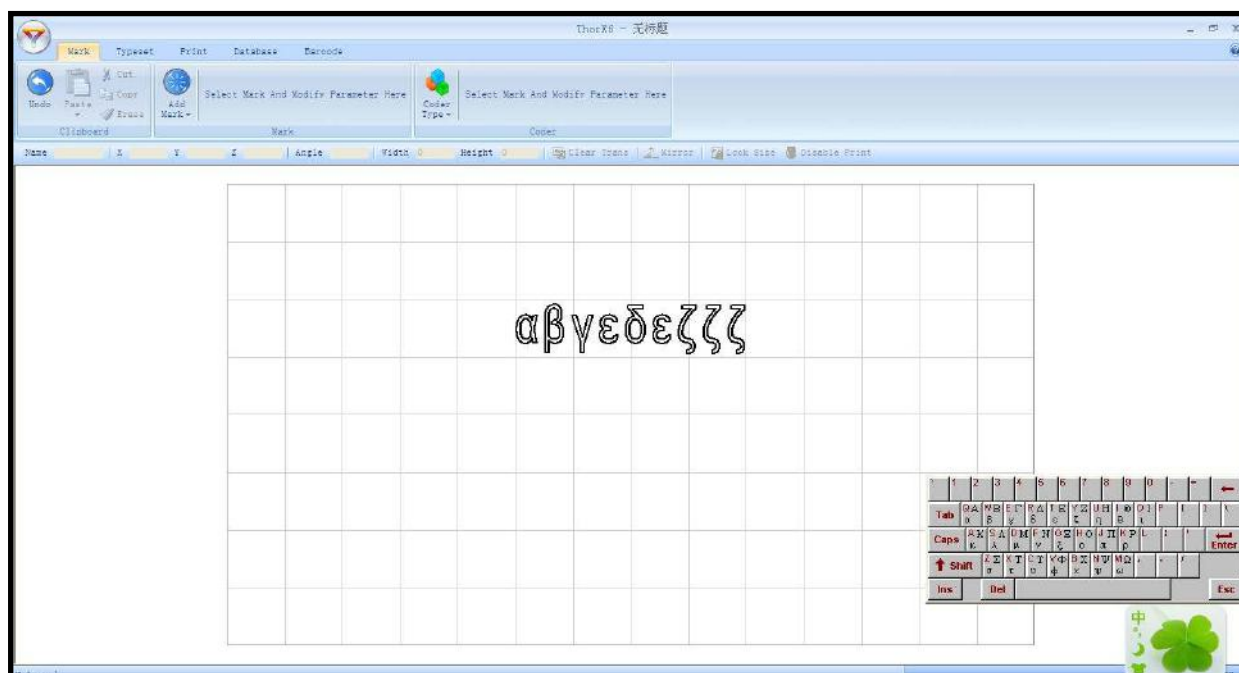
ThorX6 - 无标题

Mark Typeset Print Database Barcode

Undo Paste Cut Copy Erase
Clipboard

Add Mark
Select Mark And Modify Parameter Here
Mark

Coder Type
Select Mark And Modify Parameter Here
Coder

Name X Y Z Angle Width 0 Height 0 Clear Trans Mirror Lock Size Disable Print

αβγεδεζζζ

1 2 3 4 5 6 7 8 9 0
Tab
Caps
Enter
Shift
Ins Del Esc